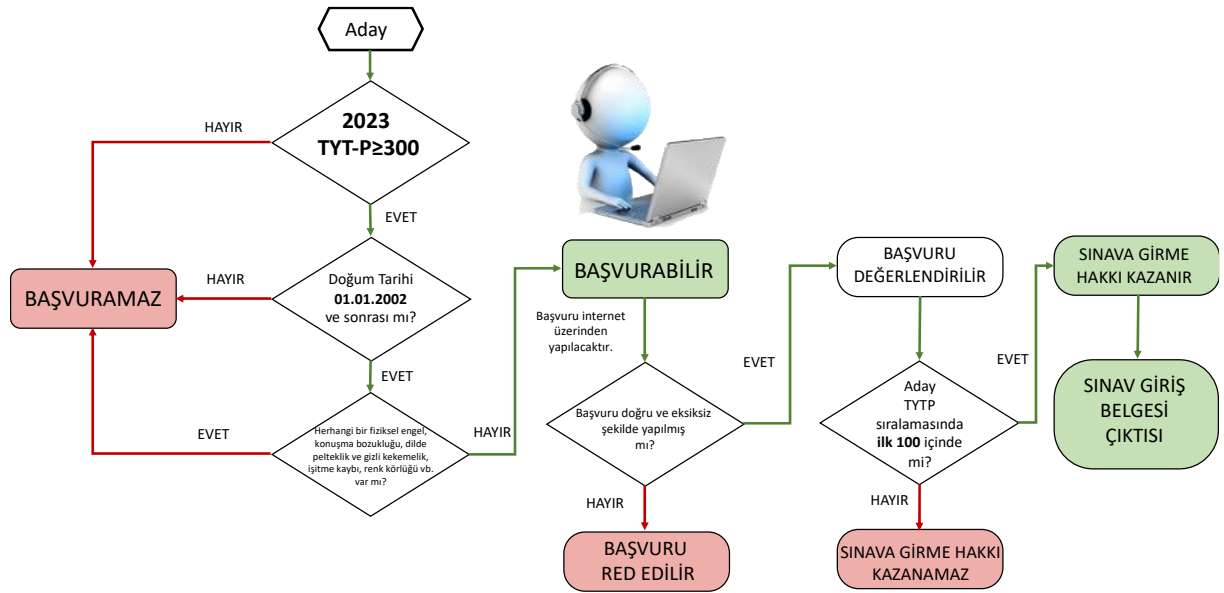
Aday

2023
TYT-P≥300

HAYIR

EVET

BAŞVURAMAZ

HAYIR

Doğum Tarihi
01.01.2002
ve sonrası mı?

EVET

EVET

Herhangi bir fiziksel engel, konuşma bozukluğu, dilde pelteklik ve gizli kekemelik, işitme kaybı, renk körlüğü vb. var mı?

HAYIR

BAŞVURABİLİR

Başvuru internet üzerinden yapılacaktır.

Başvuru doğru ve eksiksiz şekilde yapılmış mı?

HAYIR

BAŞVURU
RED EDİLİR

EVET

BAŞVURU
DEĞERLENDİRİLİR

Aday
TYTP
sıralamasında
ilk 100 içinde
mi?

HAYIR

SINAVA GİRME HAKKI KAZANAMAZ

EVET

SINAVA GİRME
HAKKI KAZANIR

SINAV GİRİŞ
BELGESİ
ÇIKTISI